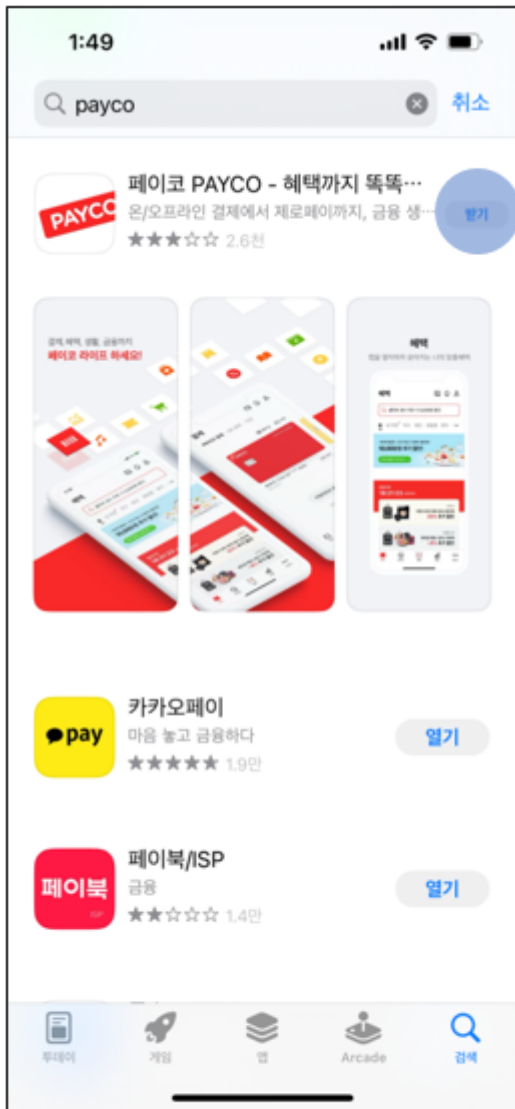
1:49

payco

취소

PAYCO

페이코 PAYCO - 혜택까지 똑똑…

온/오프라인 결제에서 제로페이까지, 금융 생…

2.6천

받기

결제, 혜택, 생활, 금융까지

페이코 라이프 하세요!

혜택

pay

카카오페이

마음 놓고 금융하다

1.9만

열기

페이북

페이북/ISP

금융

1.4만

열기

투데이

게임

앱

Arcade

검색